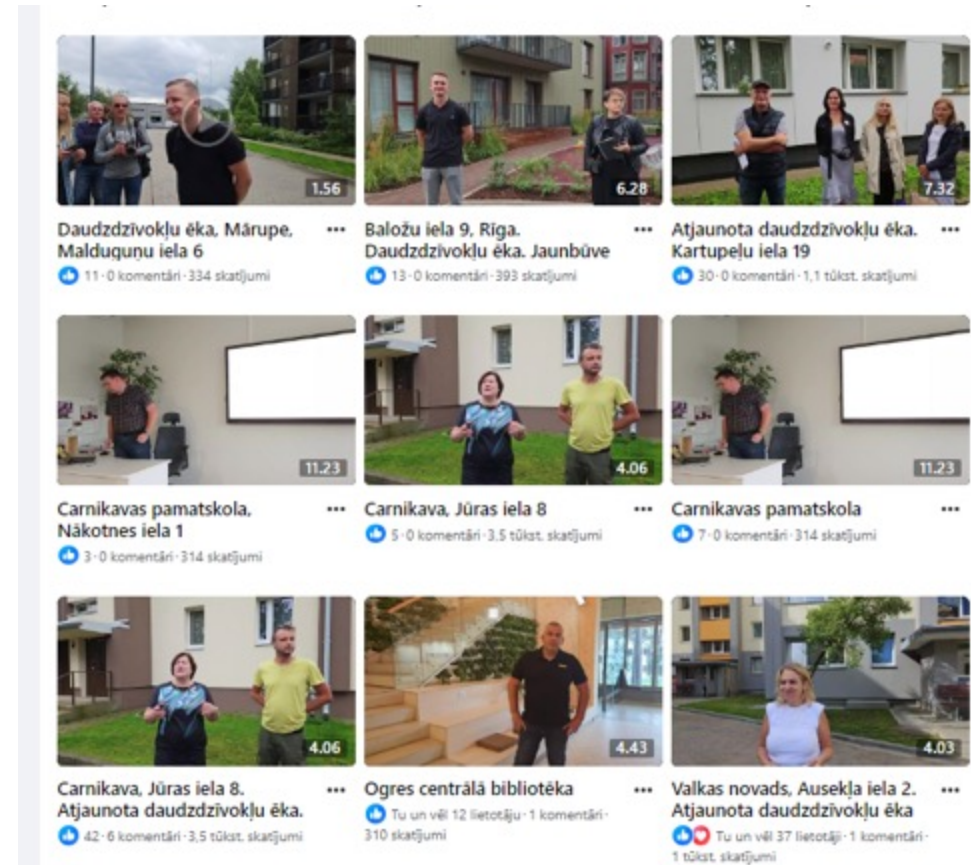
1.56

Daudzdzīvokļu ēka, Mārupe, Malduguņu iela 6 ···

11 · 0 komentāri · 334 skatījumi

6.28

Baložu iela 9, Rīga. Daudzdzīvokļu ēka. Jaunbūve ···

13 · 0 komentāri · 393 skatījumi

7.32

Atjaunota daudzdzīvokļu ēka. Kartupeļu iela 19 ···

30 · 0 komentāri · 1,1 tūkst. skatījumi

11.23

Carnikavas pamatskola, Nākotnes iela 1 ···

3 · 0 komentāri · 314 skatījumi

4.06

Carnikava, Jūras iela 8 ···

5 · 0 komentāri · 3.5 tūkst. skatījumi

11.23

Carnikavas pamatskola ···

7 · 0 komentāri · 314 skatījumi

4.06

Carnikava, Jūras iela 8. Atjaunota daudzdzīvokļu ēka. ···

42 · 6 komentāri · 3,5 tūkst. skatījumi

4.43

Ogres centrālā bibliotēka ···

Tu un vēl 12 lietotāju · 1 komentārs · 310 skatījumi

4.03

Valkas novads, Ausekļa iela 2. Atjaunota daudzdzīvokļu ēka ···

Tu un vēl 37 lietotāji · 1 komentārs · 1 tūkst. skatījumi